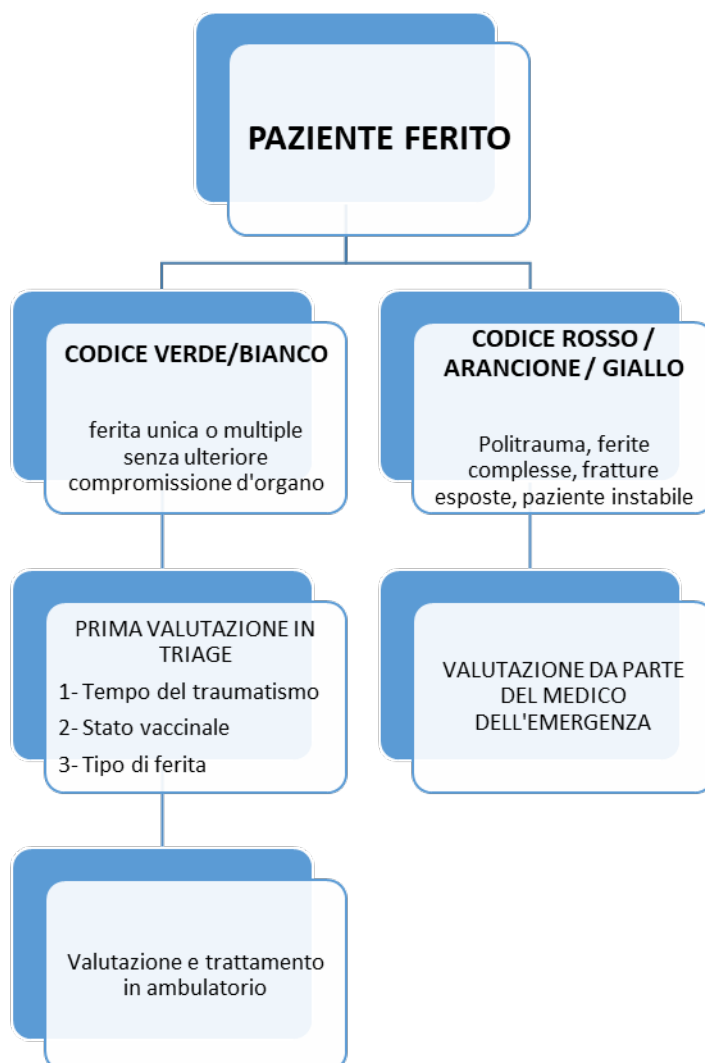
PAZIENTE FERITO

CODICE VERDE/BIANCO

ferita unica o multiple senza ulteriore compromissione d'organo

CODICE ROSSO / ARANCIONE / GIALLO

Politrauma, ferite complesse, fratture esposte, paziente instabile

PRIMA VALUTAZIONE IN TRIAGE
1- Tempo del traumatismo
2- Stato vaccinale
3- Tipo di ferita

VALUTAZIONE DA PARTE DEL MEDICO DELL'EMERGENZA

Valutazione e trattamento in ambulatorio